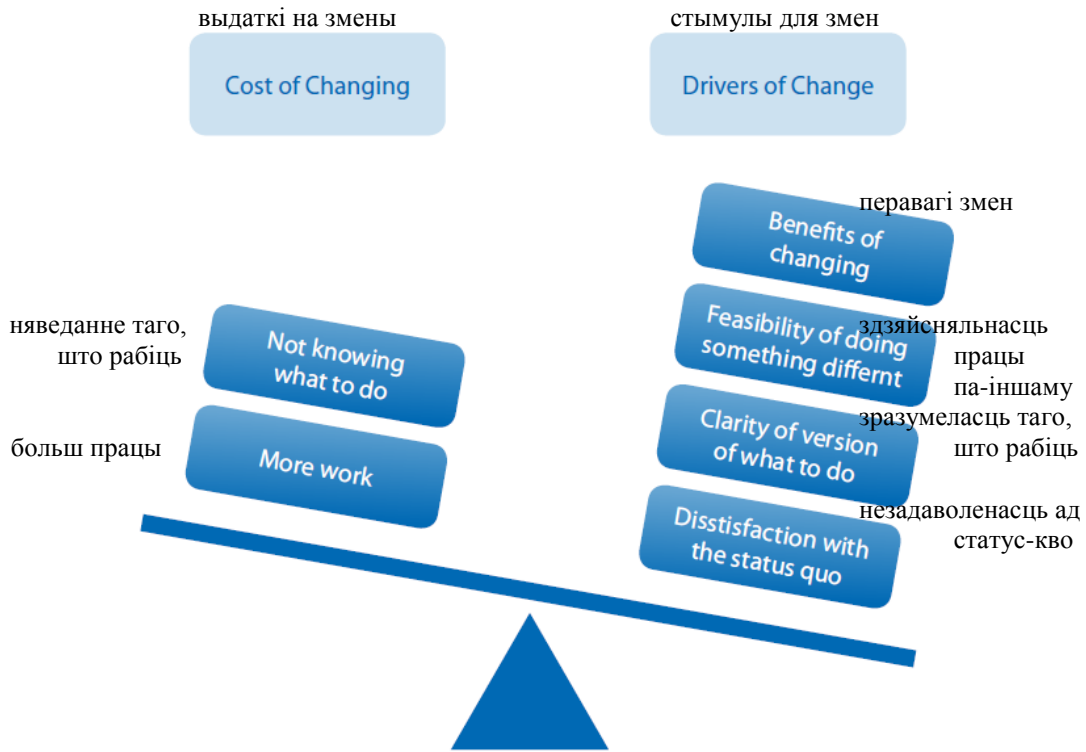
выдаткі на змены

Cost of Changing

стымулы для змен

Drivers of Change

Benefits of changing

перавагі змен

няведанне таго, што рабіць

Not knowing what to do

Feasibility of doing something differnt

здзяйсняльнасць працы па-іншаму

больш працы

More work

Clarity of version of what to do

зразумеласць таго, што рабіць

Disstisfaction with the status quo

незадаволенасць ад статус-кво